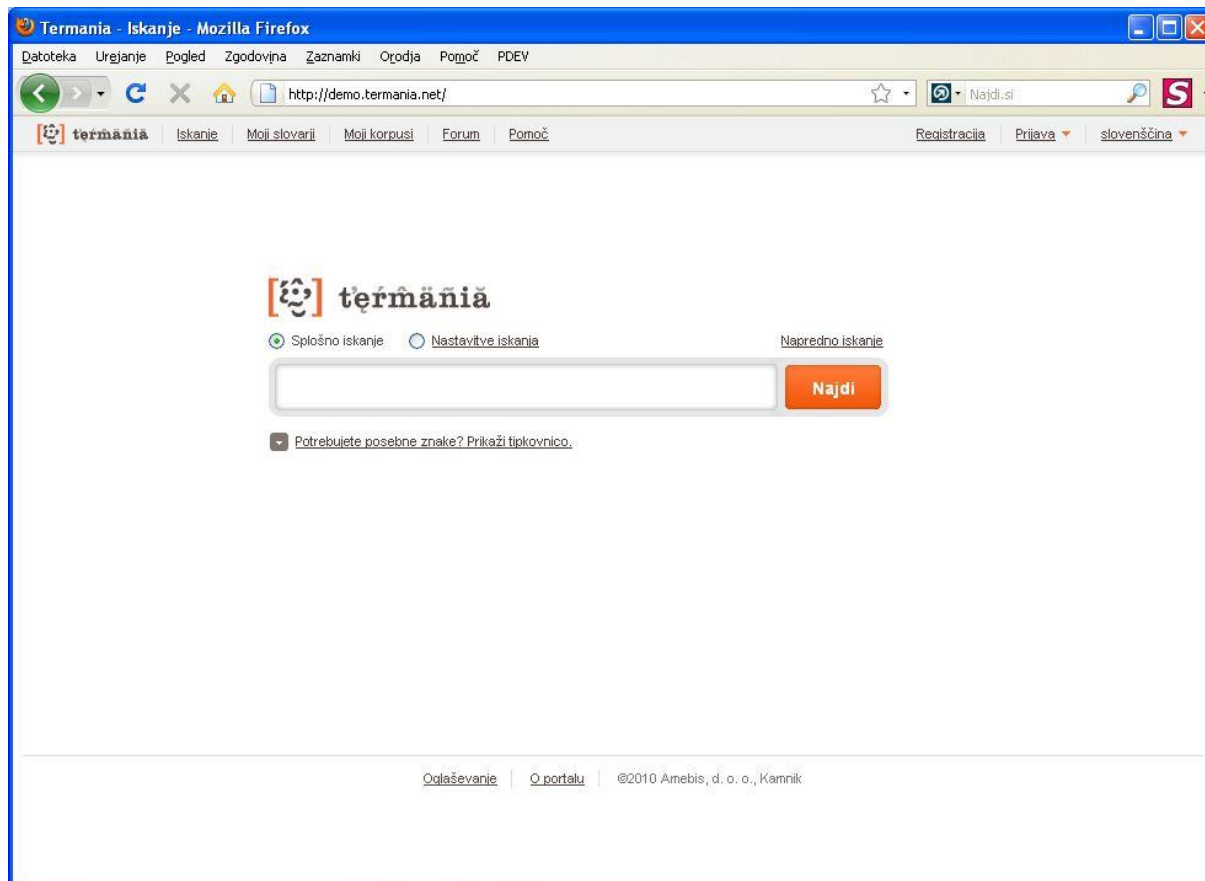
Termania - Iskanje - Mozilla Firefox

Datoteka Urejanje Pogled Zgodovina Zaznamki Orodja Pomoč PDEV

http://demo.termania.net/

Najdi.si

termania Iskanje Moji slovarji Moji korpusi Forum Pomoč Registracija Prijava slovenščina

ţęŕmäñiă

Splošno iskanje Nastavitve iskanja Napredno iskanje

Najdi

Potrebujete posebne znake? Prikaži tipkovnico.

Oglaševanje O portalu ©2010 Amebis, d. o. o., Kamnik